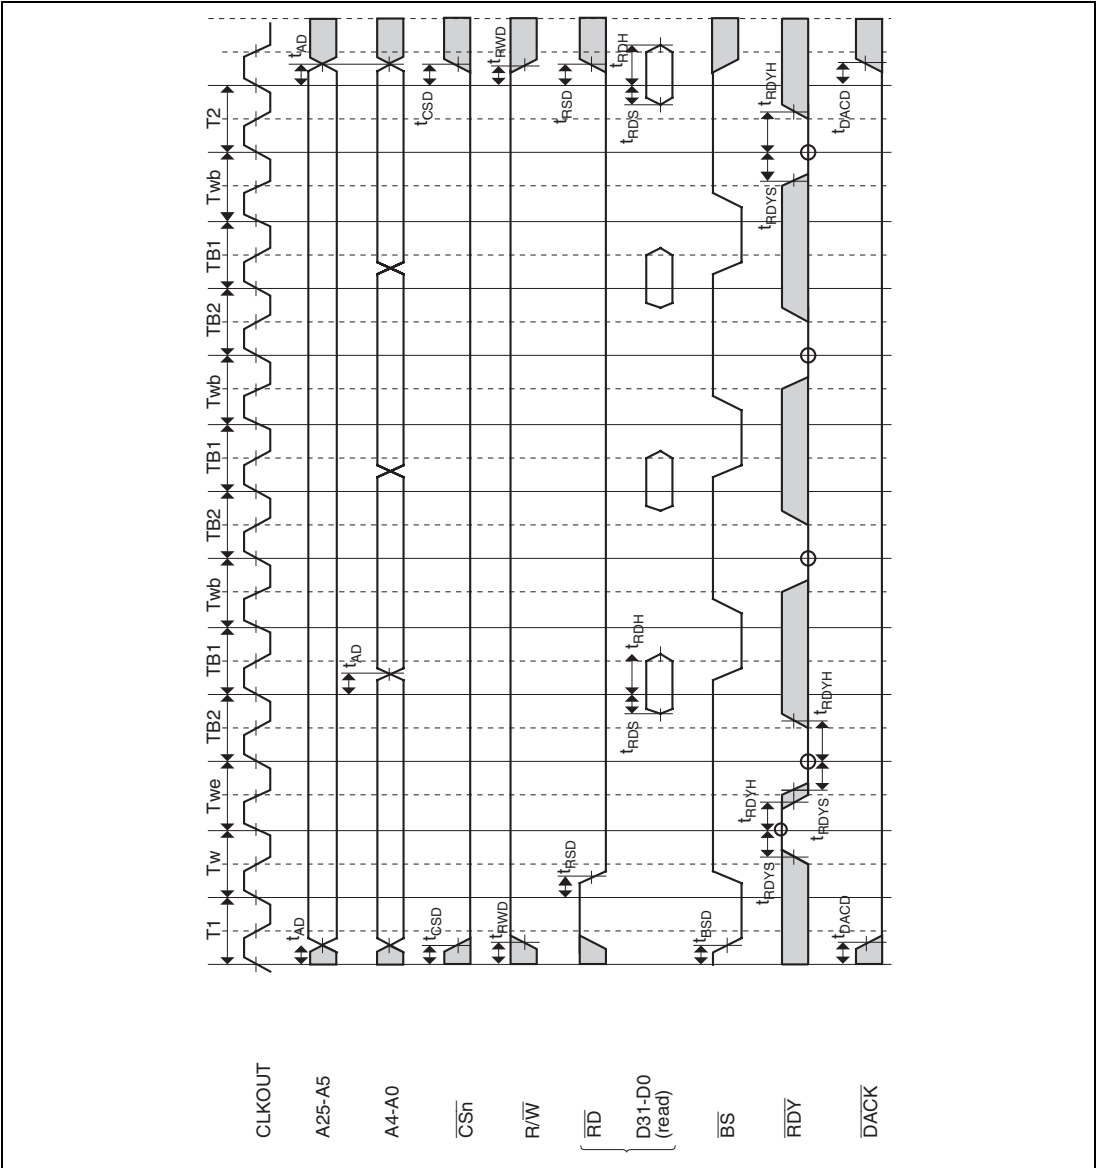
CLKOUT
A25-A5
A4-A0
$\overline{CSn}$
R/$\overline{W}$
$\overline{RD}$
D31-D0 (read)
$\overline{BS}$
$\overline{RDY}$
$\overline{DACK}$

T1
Tw
Twe
TB2
TB1
Twb
TB2
TB1
Twb
TB2
TB1
Twb
T2

$t_{AD}$
$t_{CSD}$
$t_{RWD}$
$t_{RSD}$
$t_{BSD}$
$t_{RDYS}$
$t_{RDYH}$
$t_{RDYS}$
$t_{DACD}$
$t_{RDS}$
$t_{RDH}$
$t_{RDYH}$
$t_{AD}$
$t_{AD}$
$t_{CSD}$
$t_{RWD}$
$t_{RSD}$
$t_{RDH}$
$t_{RDS}$
$t_{RDYS}$
$t_{RDYH}$
$t_{DACD}$